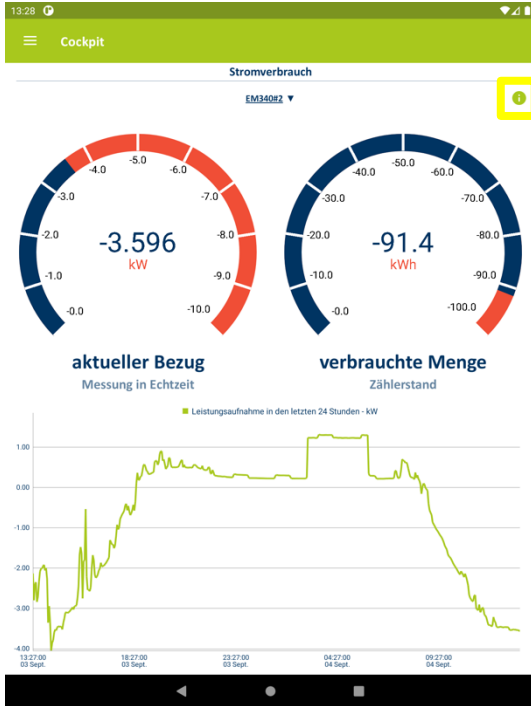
13:28

Cockpit

Stromverbrauch

EM340#2 ▼

-5.0
-4.0
-6.0
-3.0
-7.0
-2.0
-8.0
-1.0
-9.0
-0.0
-10.0

-3.596
kW

-50.0
-40.0
-60.0
-30.0
-70.0
-20.0
-80.0
-10.0
-90.0
-0.0
-100.0

-91.4
kWh

aktueller Bezug
Messung in Echtzeit

verbrauchte Menge
Zählerstand

Leistungsaufnahme in den letzten 24 Stunden - kW

1.00
0.00
-1.00
-2.00
-3.00
-4.00

13:27:00
03 Sept.
18:27:00
03 Sept.
23:27:00
03 Sept.
04:27:00
04 Sept.
09:27:00
04 Sept.